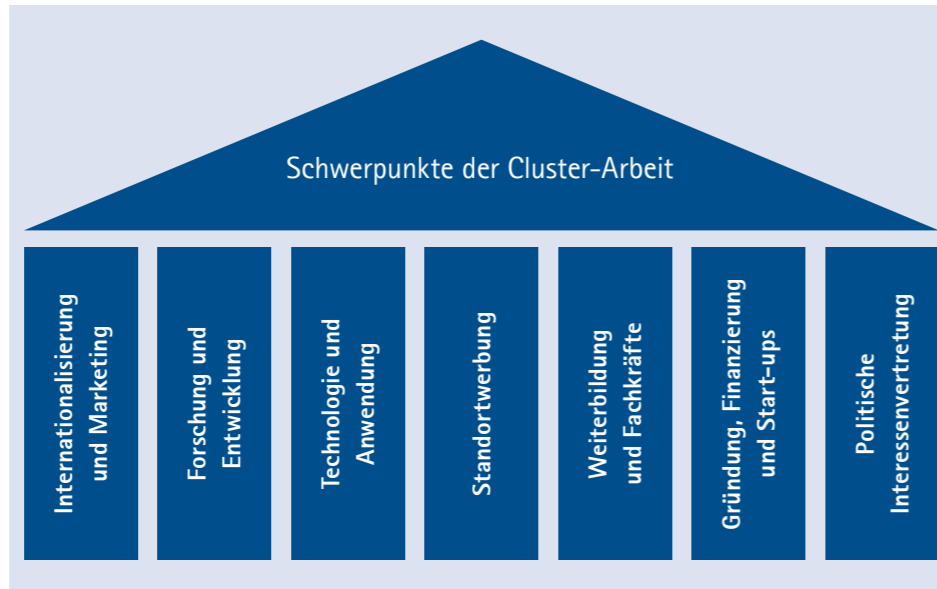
Schwerpunkte der Cluster-Arbeit

Internationalisierung und Marketing

Forschung und Entwicklung

Technologie und Anwendung

Standortwerbung

Weiterbildung und Fachkräfte

Gründung, Finanzierung und Start-ups

Politische Interessenvertretung